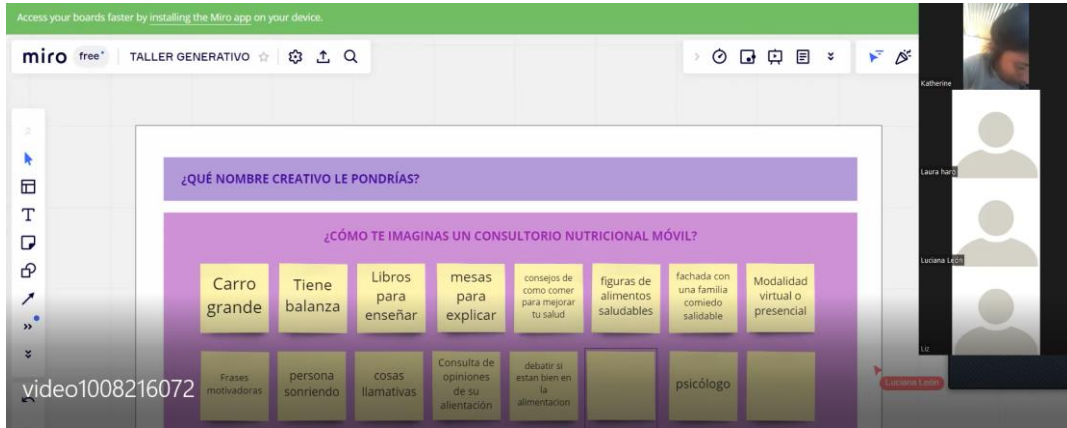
Access your boards faster by installing the Miro app on your device.

miro free* TALLER GENERATIVO

¿QUÉ NOMBRE CREATIVO LE PONDRÍAS?

¿CÓMO TE IMAGINAS UN CONSULTORIO NUTRICIONAL MÓVIL?

Carro grande

Tiene balanza

Libros para enseñar

mesas para explicar

consejos de como comer para mejorar tu salud

figuras de alimentos saludables

fachada con una familia comiedo salidable

Modalidad virtual o presencial

Frases motivadoras

persona sonriendo

cosas llamativas

Consulta de opiniones de su alientación

debatir si estan bien en la alimentacion

psicólogo

Luciana León

Katherine

Laura haro

Luciana León

Liz

video1008216072